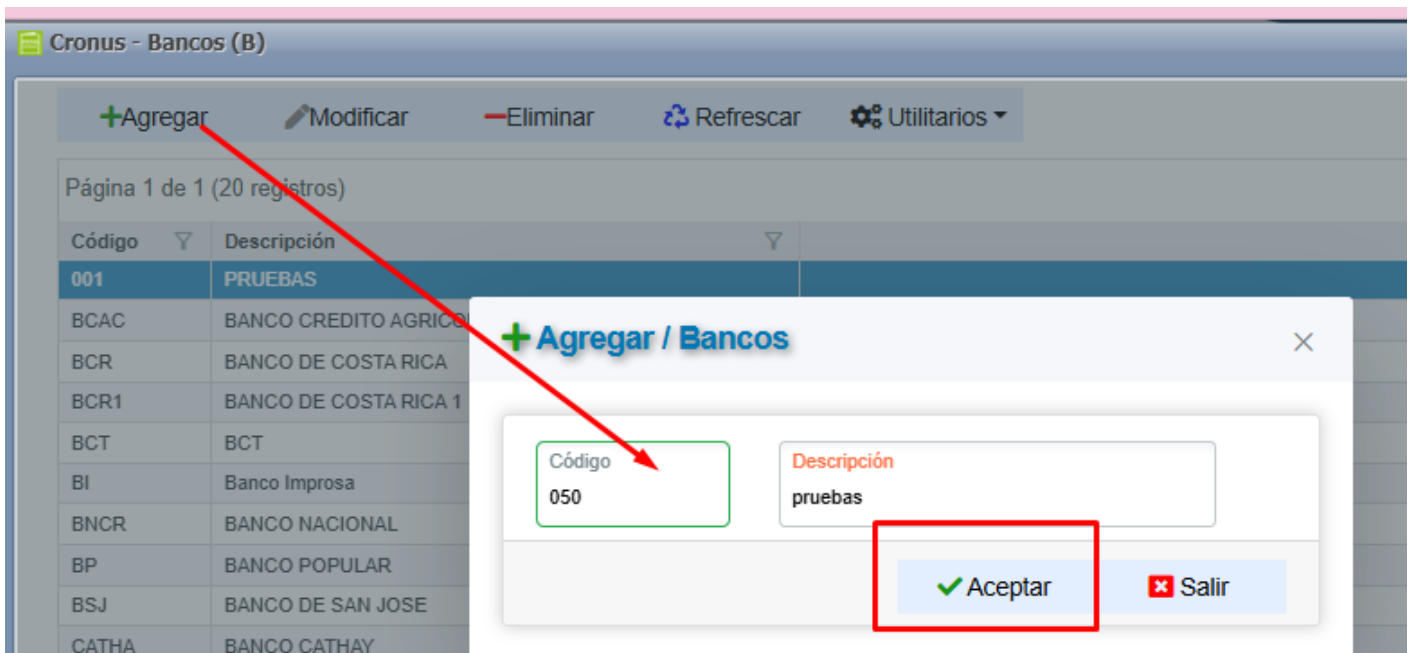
Cronus - Bancos (B)

+Agregar Modificar −Eliminar Refrescar Utilitarios

Página 1 de 1 (20 registros)

| Código | Descripción |
|---|---|
| 001 | PRUEBAS |
| BCAC | BANCO CREDITO AGRICO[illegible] |
| BCR | BANCO DE COSTA RICA |
| BCR1 | BANCO DE COSTA RICA 1 |
| BCT | BCT |
| BI | Banco Improsa |
| BNCR | BANCO NACIONAL |
| BP | BANCO POPULAR |
| BSJ | BANCO DE SAN JOSE |
| CATHA | BANCO CATHAY |

+Agregar / Bancos

×

Código
050

Descripción
pruebas

Aceptar

Salir